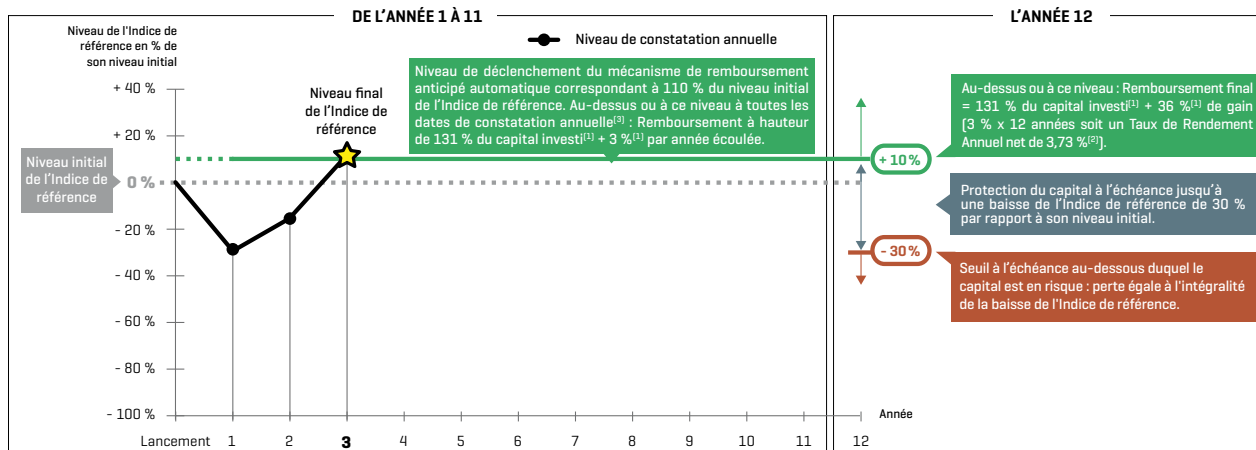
DE L'ANNÉE 1 À 11

L'ANNÉE 12

Niveau de l'Indice de référence en % de son niveau initial

Niveau de constatation annuelle

Niveau de déclenchement du mécanisme de remboursement anticipé automatique correspondant à 110 % du niveau initial de l'Indice de référence. Au-dessus ou à ce niveau à toutes les dates de constatation annuelle$^{(3)}$ : Remboursement à hauteur de 131 % du capital investi$^{(1)}$ + 3 %$^{(1)}$ par année écoulée.

Niveau final de l'Indice de référence

Au-dessus ou à ce niveau : Remboursement final = 131 % du capital investi$^{(1)}$ + 36 %$^{(1)}$ de gain (3 % x 12 années soit un Taux de Rendement Annuel net de 3,73 %$^{(2)}$).

Niveau initial de l'Indice de référence

+ 40 %

+ 20 %

0 %

- 20 %

- 40 %

- 60 %

- 80 %

- 100 %

+ 10 %

Protection du capital à l'échéance jusqu'à une baisse de l'Indice de référence de 30 % par rapport à son niveau initial.

- 30 %

Seuil à l'échéance au-dessous duquel le capital est en risque : perte égale à l'intégralité de la baisse de l'Indice de référence.

Année

Lancement 1 2 3 4 5 6 7 8 9 10 11 12